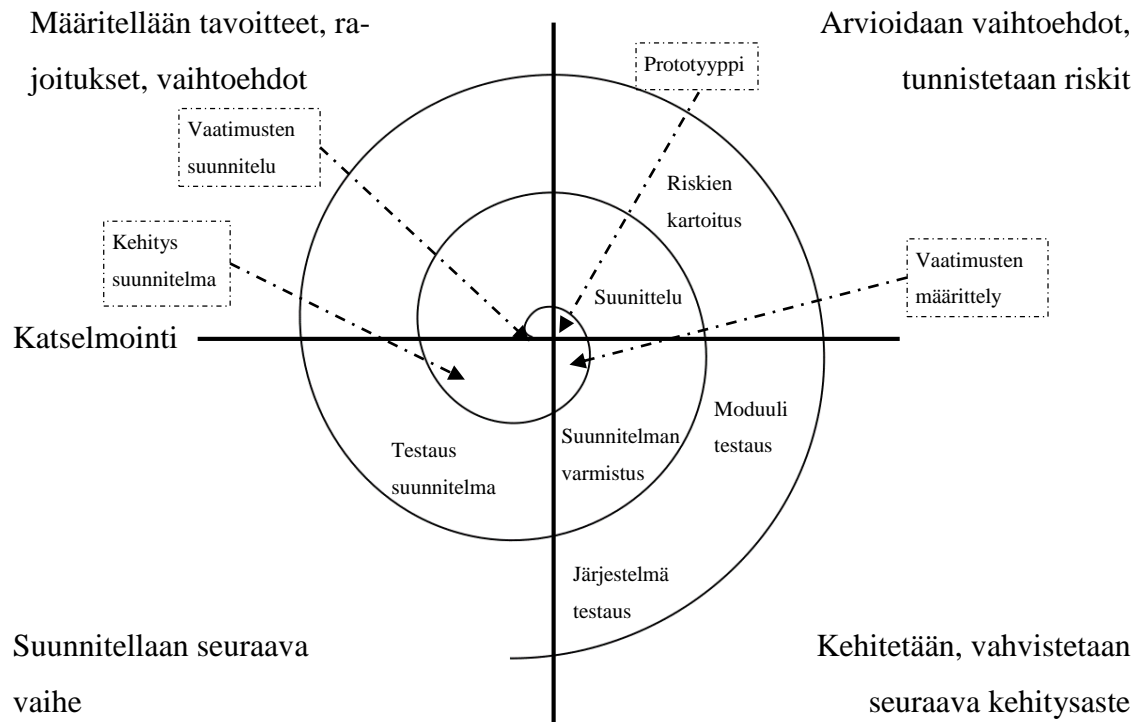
Määritellään tavoitteet, rajoitukset, vaihtoehdot

Arvioidaan vaihtoehdot, tunnistetaan riskit

Prototyyppi

Vaatimusten suunnitelu

Riskien kartoitus

Kehitys suunnitelma

Vaatimusten määrittely

Suunnittelu

Katselmointi

Moduuli testaus

Testaus suunnitelma

Suunnitelman varmistus

Järjestelmä testaus

Suunnitellaan seuraava vaihe

Kehitetään, vahvistetaan seuraava kehitysaste